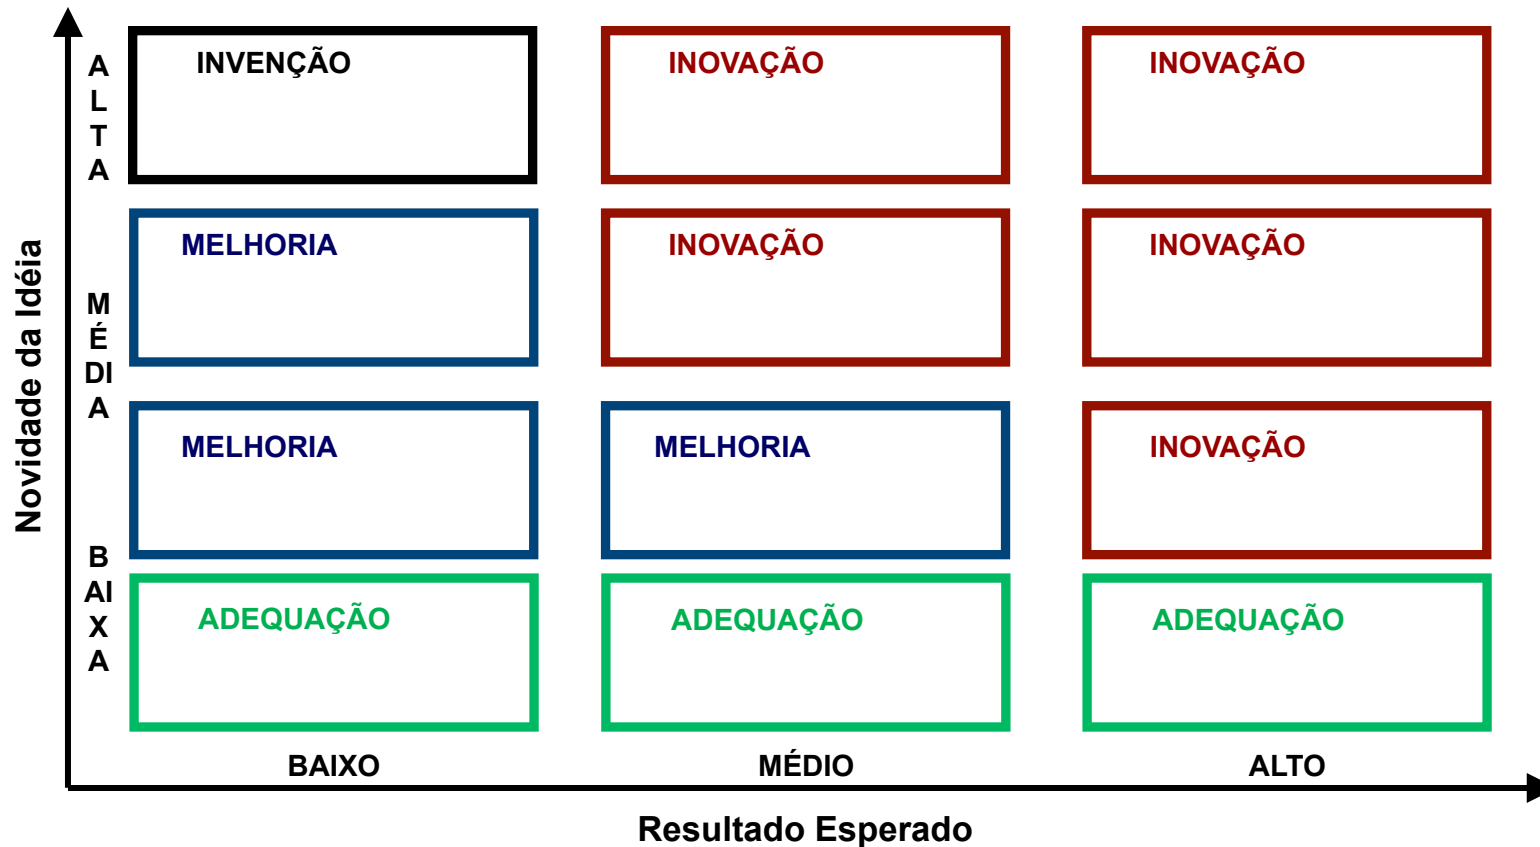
Novidade da Idéia

A
L
T
A

M
É
DI
A

B
AI
X
A

INVENÇÃO

INOVAÇÃO

INOVAÇÃO

MELHORIA

INOVAÇÃO

INOVAÇÃO

MELHORIA

MELHORIA

INOVAÇÃO

ADEQUAÇÃO

ADEQUAÇÃO

ADEQUAÇÃO

BAIXO

MÉDIO

ALTO

Resultado Esperado